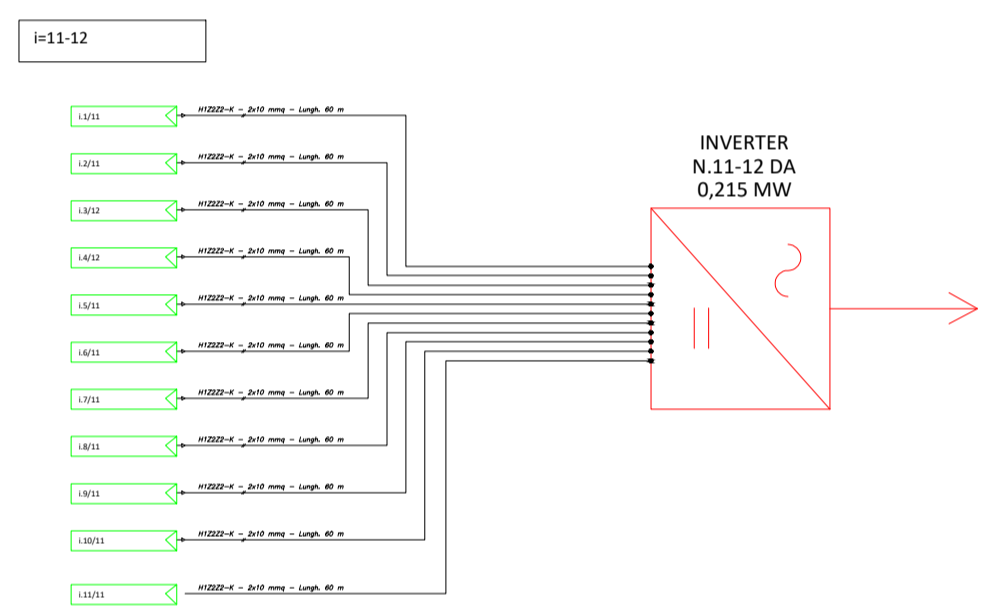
i=11-12

i.1/11
H1Z2Z2-K – 2x10 mmq – Lungh. 60 m

i.2/11
H1Z2Z2-K – 2x10 mmq – Lungh. 60 m

i.3/12
H1Z2Z2-K – 2x10 mmq – Lungh. 60 m

i.4/12
H1Z2Z2-K – 2x10 mmq – Lungh. 60 m

i.5/11
H1Z2Z2-K – 2x10 mmq – Lungh. 60 m

i.6/11
H1Z2Z2-K – 2x10 mmq – Lungh. 60 m

i.7/11
H1Z2Z2-K – 2x10 mmq – Lungh. 60 m

i.8/11
H1Z2Z2-K – 2x10 mmq – Lungh. 60 m

i.9/11
H1Z2Z2-K – 2x10 mmq – Lungh. 60 m

i.10/11
H1Z2Z2-K – 2x10 mmq – Lungh. 60 m

i.11/11
H1Z2Z2-K – 2x10 mmq – Lungh. 60 m

INVERTER
N.11-12 DA
0,215 MW